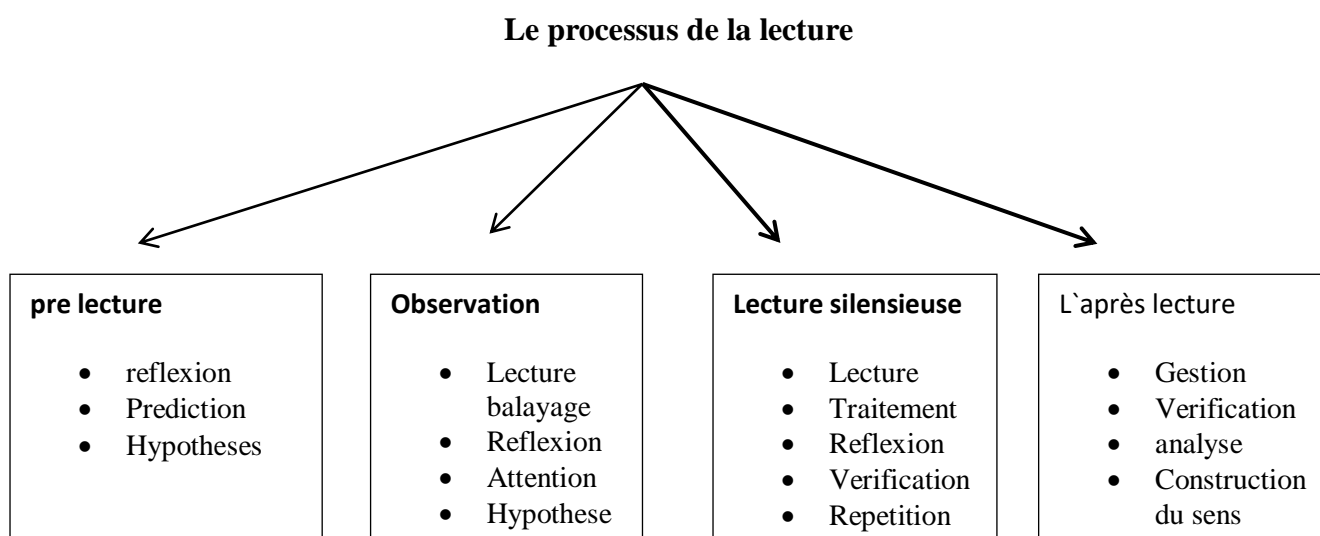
**Le processus de la lecture**

**pre lecture**
- reflexion
- Prediction
- Hypotheses

**Observation**
- Lecture balayage
- Reflexion
- Attention
- Hypothese

**Lecture silensieuse**
- Lecture
- Traitement
- Reflexion
- Verification
- Repetition

L`après lecture
- Gestion
- Verification
- analyse
- Construction du sens